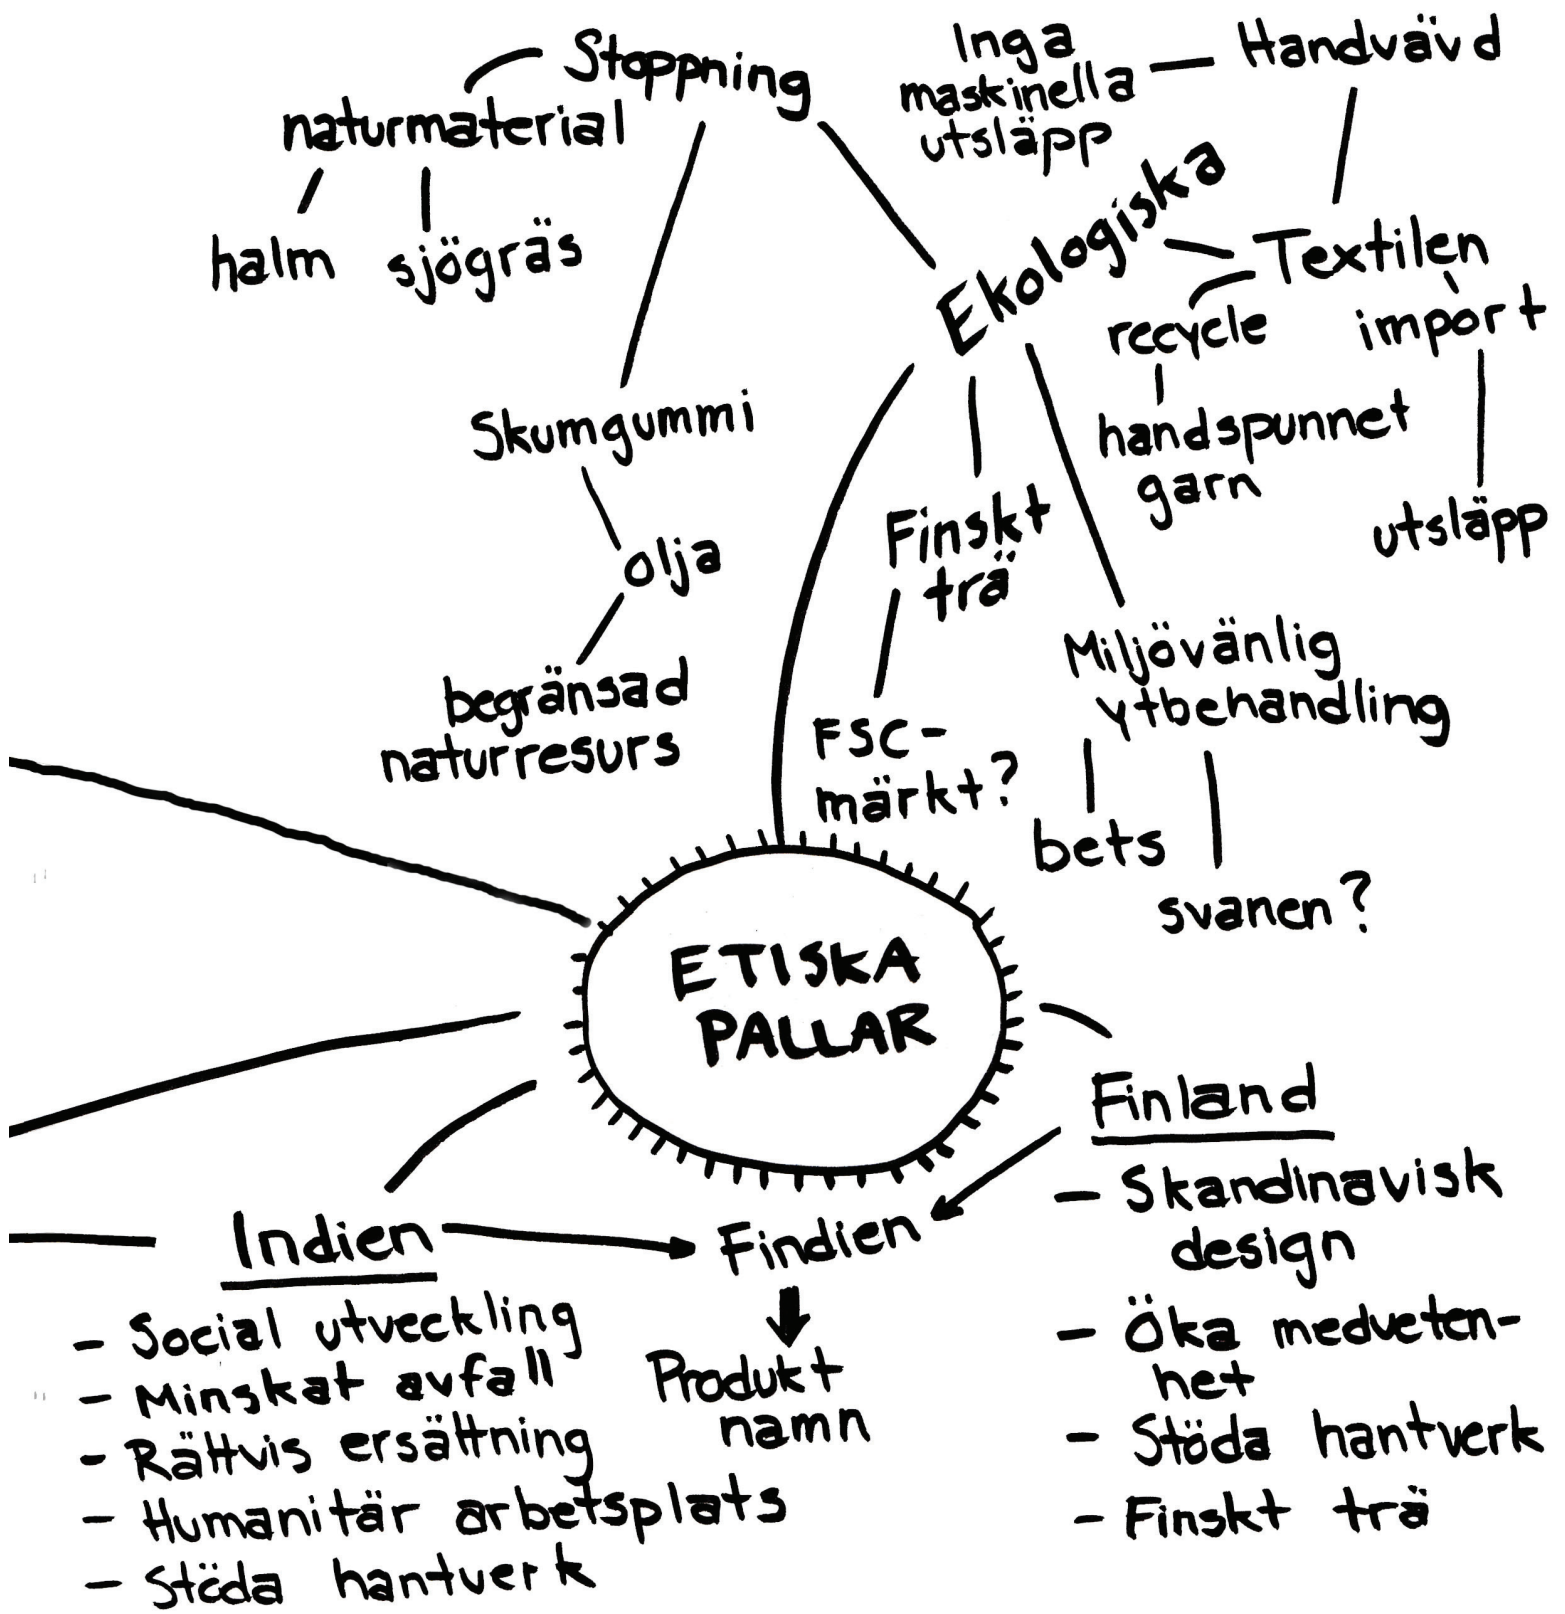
Stoppning

naturmaterial

halm

sjögräs

Skumgummi

olja

begränsad naturresurs

Inga maskinella utsläpp

Handvävd

Ekologiska

Textilen

recycle

import

handspunnet garn

utsläpp

Finskt trä

FSC-märkt?

Miljövänlig ytbehandling

bets

svanen?

ETISKA PALLAR

Finland

- Skandinavisk design
- Öka medvetenhet
- Stöda hantverk
- Finskt trä

Indien

- Social utveckling
- Minskat avfall
- Rättvis ersättning
- Humanitär arbetsplats
- Stöda hantverk

Findien

Produkt namn